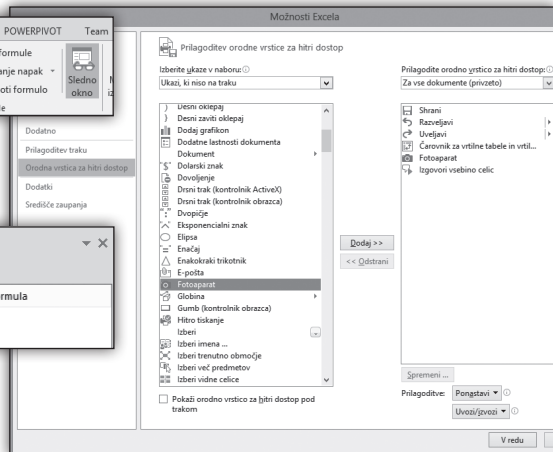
POWERPIVOT Team
formule
anje napak
oti formulo
e
Sledno okno

rmula

Možnosti Excela

Dodatno
Prilagoditev traku
Orodna vrstica za hitri dostop
Dodatki
Središče zaupanja

Prilagoditev orodne vrstice za hitri dostop

Izberite ukaze v naboru: ⓘ
Ukazi, ki niso na traku

Desni oklepaj
Desni zaviti oklepaj
Dodaj grafikon
Dodatne lastnosti dokumenta
Dokument
Dolarski znak
Dovoljenje
Drsni trak (kontrolnik ActiveX)
Drsni trak (kontrolnik obrazca)
Dvopičje
Eksponencialni znak
Elipsa
Enačaj
Enakokraki trikotnik
E-pošta
Fotoaparat
Globina
Gumb (kontrolnik obrazca)
Hitro tiskanje
Izberi
Izberi imena ...
Izberi trenutno območje
Izberi več predmetov
Izberi vidne celice

Dodaj >>
<< Odstrani

Prilagodite orodno vrstico za hitri dostop: ⓘ
Za vse dokumente (privzeto)

Shrani
Razveljavi
Uveljavi
Čarovnik za vrtilne tabele in vrtil...
Fotoaparat
Izgovori vsebino celic

Pokaži orodno vrstico za hitri dostop pod trakom

Spremeni ...
Prilagoditve: Ponastavi ▾ ⓘ
Uvozi/izvozi ▾ ⓘ

V redu